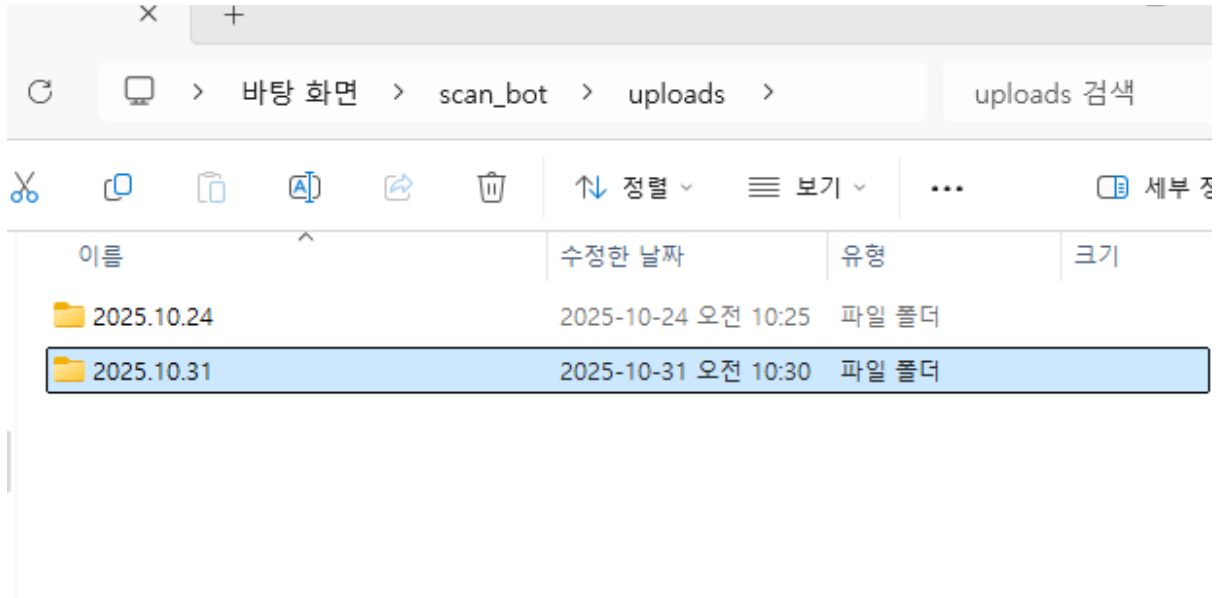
× +

바탕 화면 > scan_bot > uploads >

uploads 검색

정렬 보기 ··· 세부 정

| 이름 | 수정한 날짜 | 유형 | 크기 |
|---|---|---|---|
| 2025.10.24 | 2025-10-24 오전 10:25 | 파일 폴더 | |
| 2025.10.31 | 2025-10-31 오전 10:30 | 파일 폴더 | |